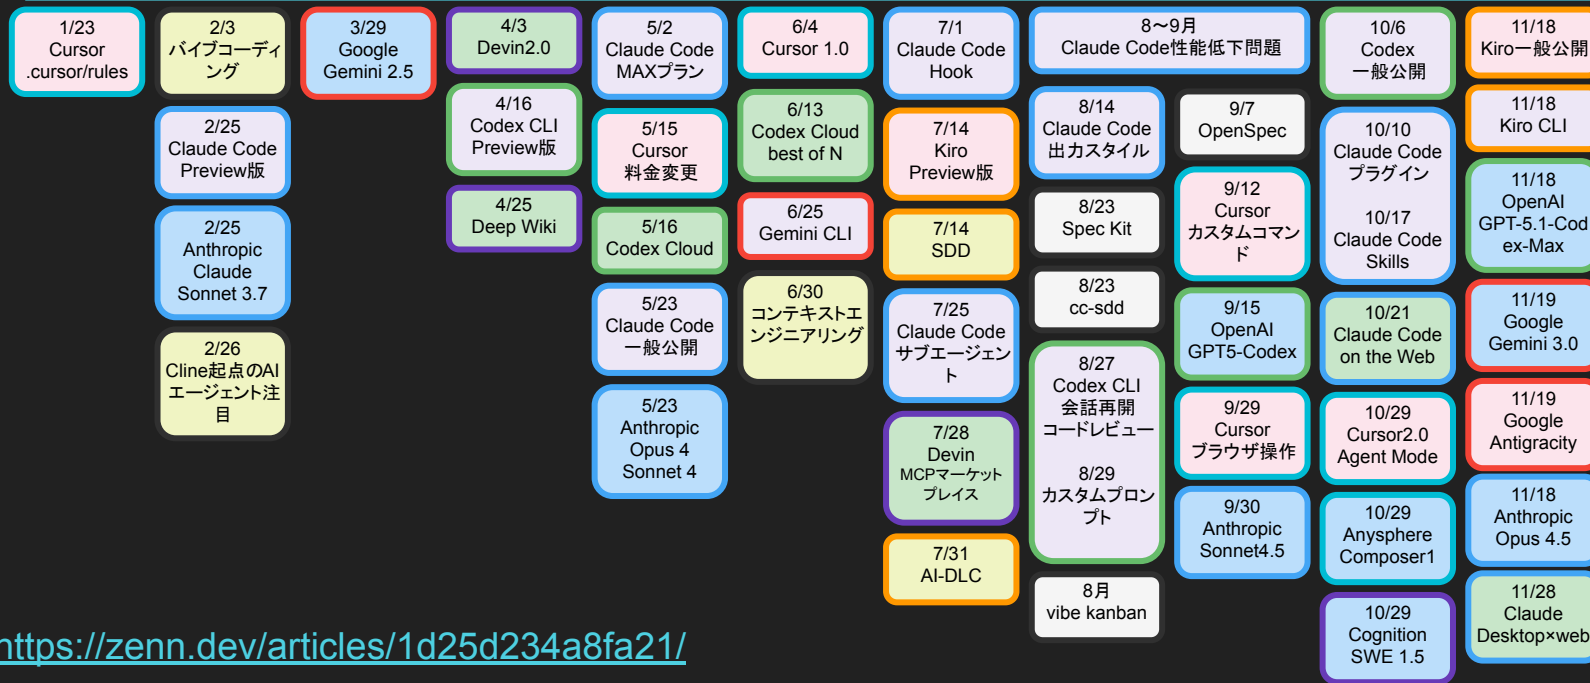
1/23
Cursor
.cursor/rules

2/3
バイブコーディング

2/25
Claude Code
Preview版

2/25
Anthropic
Claude
Sonnet 3.7

2/26
Cline起点のAIエージェント注目

3/29
Google
Gemini 2.5

4/3
Devin2.0

4/16
Codex CLI
Preview版

4/25
Deep Wiki

5/2
Claude Code
MAXプラン

5/15
Cursor
料金変更

5/16
Codex Cloud

5/23
Claude Code
一般公開

5/23
Anthropic
Opus 4
Sonnet 4

6/4
Cursor 1.0

6/13
Codex Cloud
best of N

6/25
Gemini CLI

6/30
コンテキストエンジニアリング

7/1
Claude Code
Hook

7/14
Kiro
Preview版

7/14
SDD

7/25
Claude Code
サブエージェント

7/28
Devin
MCPマーケットプレイス

7/31
AI-DLC

8〜9月
Claude Code性能低下問題

8/14
Claude Code
出力スタイル

8/23
Spec Kit

8/23
cc-sdd

8/27
Codex CLI
会話再開
コードレビュー

8/29
カスタムプロンプト

8月
vibe kanban

9/7
OpenSpec

9/12
Cursor
カスタムコマンド

9/15
OpenAI
GPT5-Codex

9/29
Cursor
ブラウザ操作

9/30
Anthropic
Sonnet4.5

10/6
Codex
一般公開

10/10
Claude Code
プラグイン

10/17
Claude Code
Skills

10/21
Claude Code
on the Web

10/29
Cursor2.0
Agent Mode

10/29
Anysphere
Composer1

10/29
Cognition
SWE 1.5

11/18
Kiro一般公開

11/18
Kiro CLI

11/18
OpenAI
GPT-5.1-Codex-Max

11/19
Google
Gemini 3.0

11/19
Google
Antigracity

11/18
Anthropic
Opus 4.5

11/28
Claude
Desktop×web

https://zenn.dev/articles/1d25d234a8fa21/